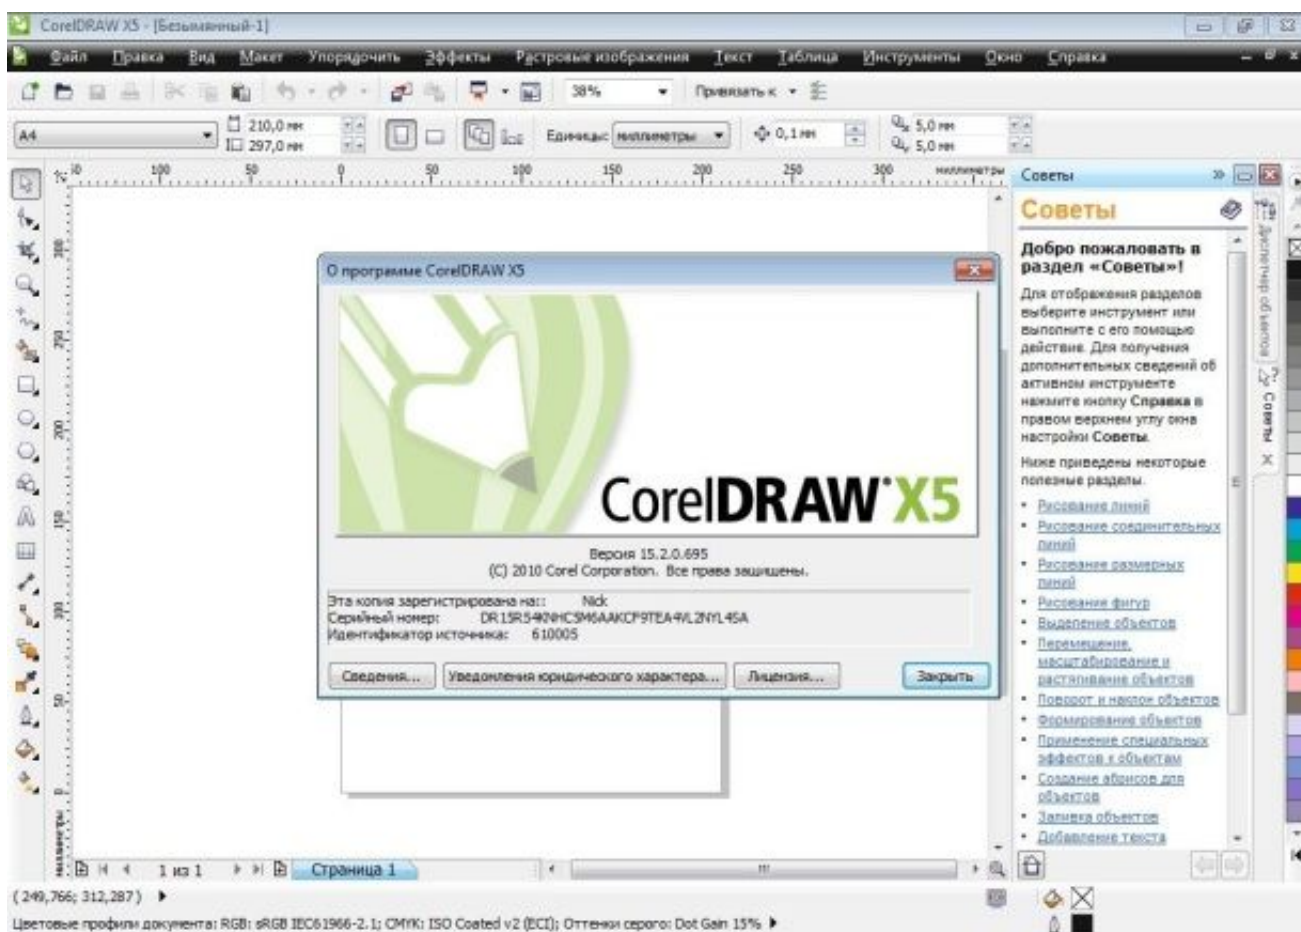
CorelDRAW X5 - [Безымянный-1]

Файл Правка Вид Макет Упорядочить Эффекты Растровые изображения Текст Таблица Инструменты Окно Справка

38% Привязать к

A4 210,0 мм 297,0 мм Единицы: миллиметры 0,1 мм 5,0 мм 5,0 мм

миллиметры

Советы

Советы

Добро пожаловать в раздел «Советы»!

Для отображения разделов выберите инструмент или выполните с его помощью действие. Для получения дополнительных сведений об активном инструменте нажмите кнопку **Справка** в правом верхнем углу окна настройки **Советы**.

Ниже приведены некоторые полезные разделы.

- Рисование линий
- Рисование соединительных линий
- Рисование размерных линий
- Рисование фигур
- Выделение объектов
- Перемещение, масштабирование и растягивание объектов
- Поворот и наклон объектов
- Формирование объектов
- Применение специальных эффектов к объектам
- Создание абрисов для объектов
- Заливка объектов
- Добавление текста

Диспетчер объектов Советы

О программе CorelDRAW X5

CorelDRAW X5

Версия 15.2.0.695
(C) 2010 Corel Corporation. Все права защищены.

Эта копия зарегистрирована на:: Nick
Серийный номер: DR15R54KNHCSM6AAKCF9TEA4VL2NYL4SA
Идентификатор источника: 610005

Сведения... Уведомления юридического характера... Лицензия... Закрыть

1 из 1 Страница 1

(249,766; 312,287)

Цветовые профили документа: RGB: sRGB IEC61966-2.1; CMYK: ISO Coated v2 (ECI); Оттенки серого: Dot Gain 15%